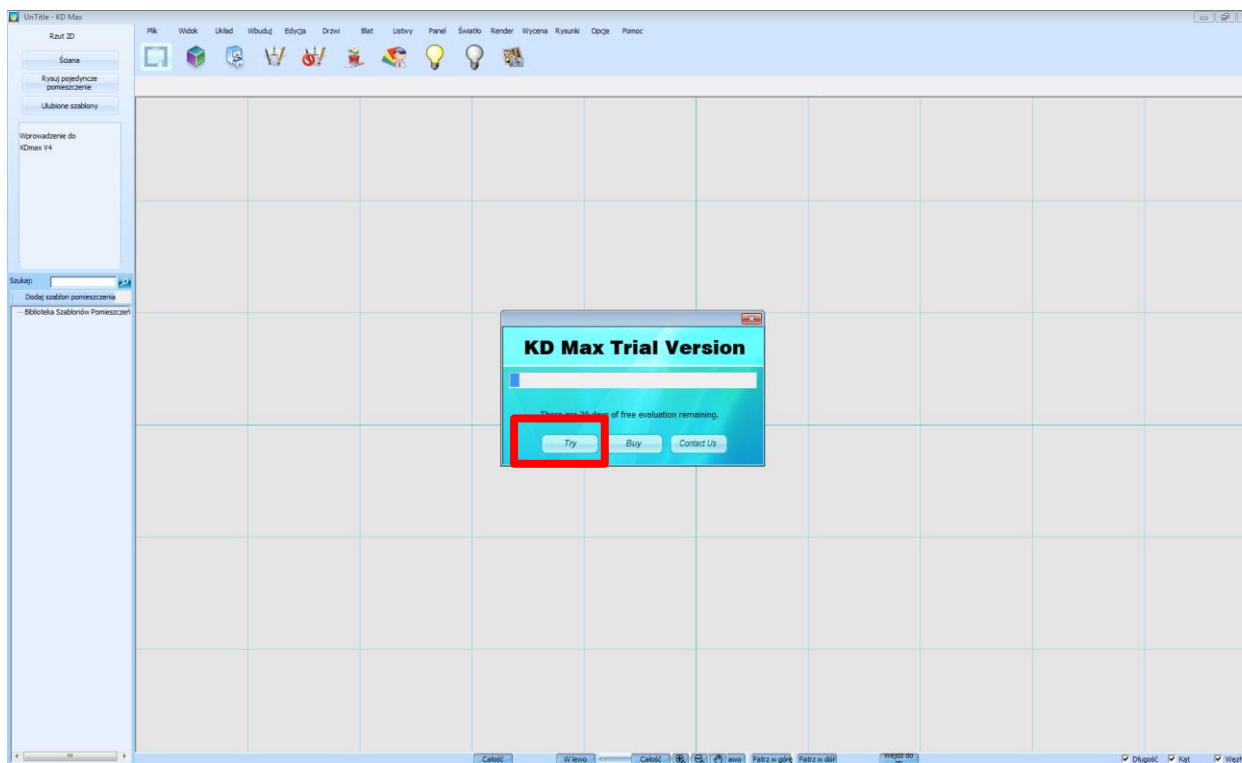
UnTitle - KD Max

Rzut 2D

Ściana

Rysuj pojedyncze pomieszczenie

Ulubione szablony

Wprowadzenie do KDmax V4

Szukaj:

Dodaj szablon pomieszczenia

Biblioteka Szablonów Pomieszczeń

Plik Widok Układ Wbuduj Edycja Drzwi Blat Listwy Panel Światło Render Wycena Rysunki Opcje Pomoc

KD Max Trial Version

There are 30 days of free evaluation remaining.

Try Buy Contact Us

Całość W lewo Całość awo Patrz w górę Patrz w dół Wejdź do

Długość Kąt Węzł